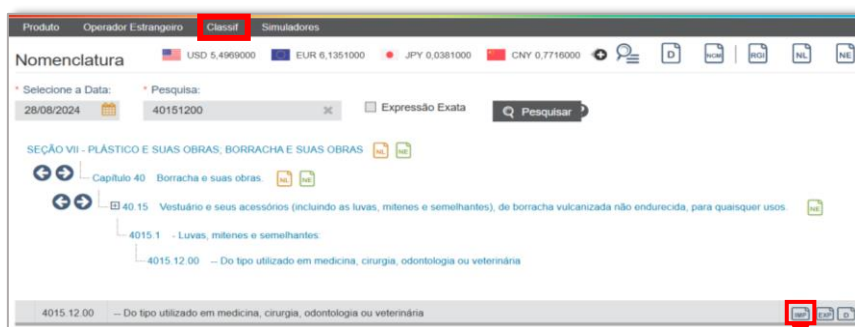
Produto Operador Estrangeiro Classif Simuladores

Nomenclatura USD 5,4969000 EUR 6,1351000 JPY 0,0381000 CNY 0,7716000 D NCM RGI NL NE

* Selecione a Data: * Pesquisa:
28/08/2024 40151200 Expressão Exata Pesquisar

SEÇÃO VII - PLÁSTICO E SUAS OBRAS; BORRACHA E SUAS OBRAS NL NB

Capítulo 40 Borracha e suas obras. NL NB

40.15 Vestuário e seus acessórios (incluindo as luvas, mitenes e semelhantes), de borracha vulcanizada não endurecida, para quaisquer usos. NE

4015.1 - Luvas, mitenes e semelhantes:

4015.12.00 -- Do tipo utilizado em medicina, cirurgia, odontologia ou veterinária

4015.12.00 -- Do tipo utilizado em medicina, cirurgia, odontologia ou veterinária IMP EXP D